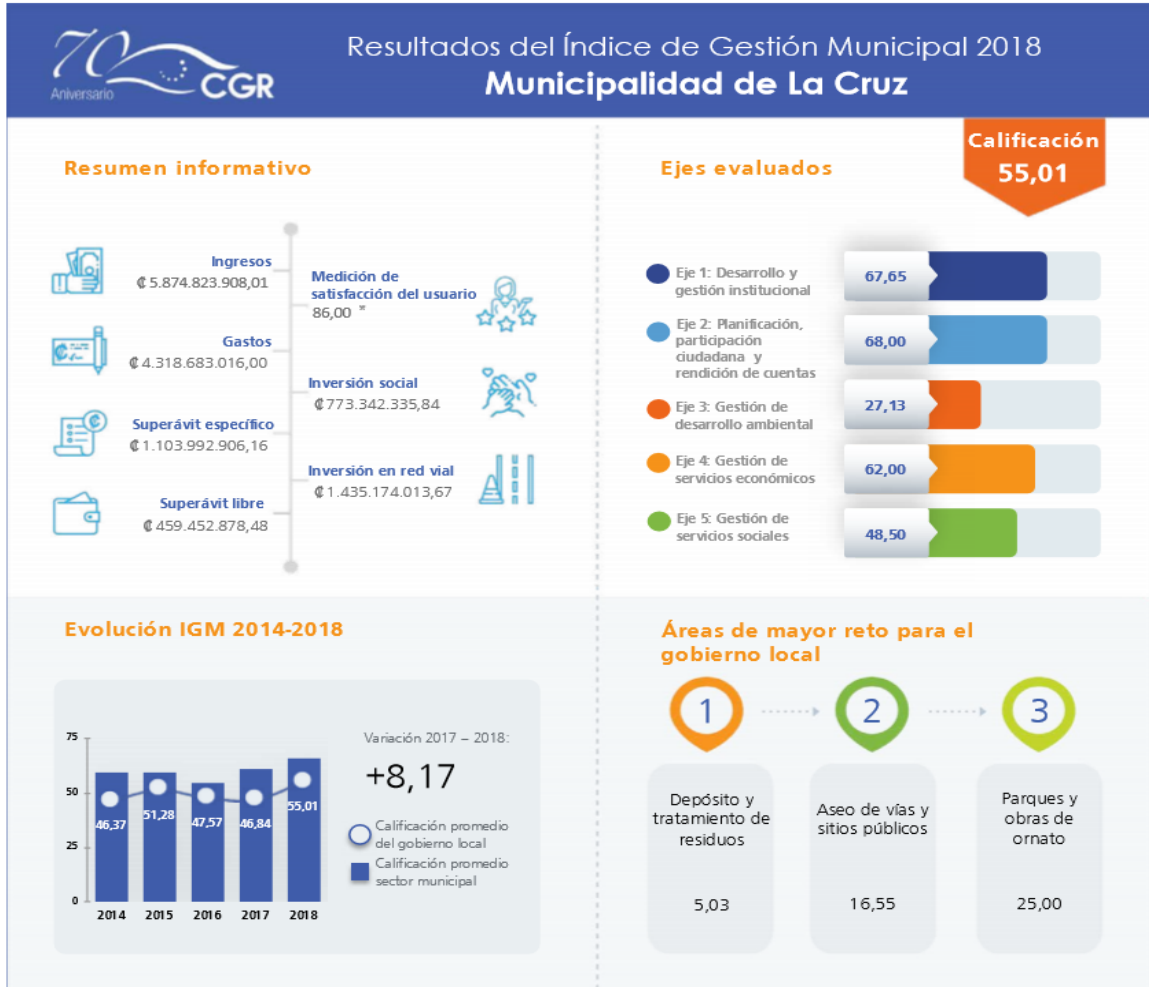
70 Aniversario CGR

Resultados del Índice de Gestión Municipal 2018
Municipalidad de La Cruz

Calificación
55,01

Resumen informativo

Ingresos
₡5.874.823.908,01

Gastos
₡4.318.683.016,00

Superávit específico
₡1.103.992.906,16

Superávit libre
₡459.452.878,48

Medición de satisfacción del usuario
86,00 *

Inversión social
₡773.342.335,84

Inversión en red vial
₡1.435.174.013,67

Ejes evaluados

Eje 1: Desarrollo y gestión institucional 67,65

Eje 2: Planificación, participación ciudadana y rendición de cuentas 68,00

Eje 3: Gestión de desarrollo ambiental 27,13

Eje 4: Gestión de servicios económicos 62,00

Eje 5: Gestión de servicios sociales 48,50

Evolución IGM 2014-2018

75
50
25
0

46,37
51,28
47,57
46,84
55,01

2014 2015 2016 2017 2018

Variación 2017 – 2018:
+8,17

Calificación promedio del gobierno local
Calificación promedio sector municipal

Áreas de mayor reto para el gobierno local

1
Depósito y tratamiento de residuos
5,03

2
Aseo de vías y sitios públicos
16,55

3
Parques y obras de ornato
25,00